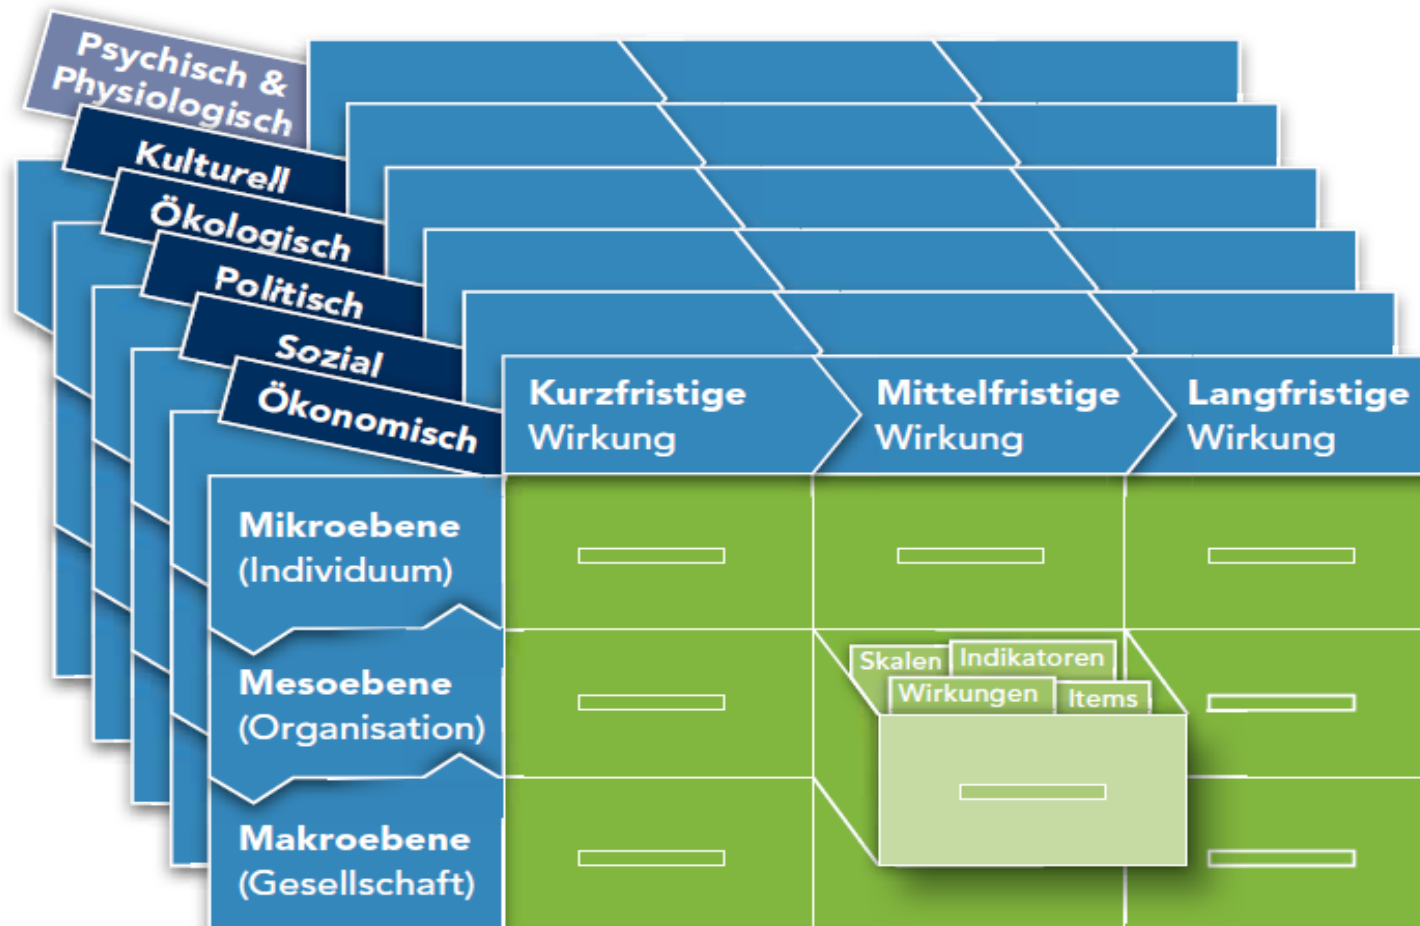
Psychisch & Physiologisch
Kulturell
Ökologisch
Politisch
Sozial
Ökonomisch

Kurzfristige Wirkung
Mittelfristige Wirkung
Langfristige Wirkung

Mikroebene (Individuum)
Mesoebene (Organisation)
Makroebene (Gesellschaft)

Skalen
Indikatoren
Wirkungen
Items